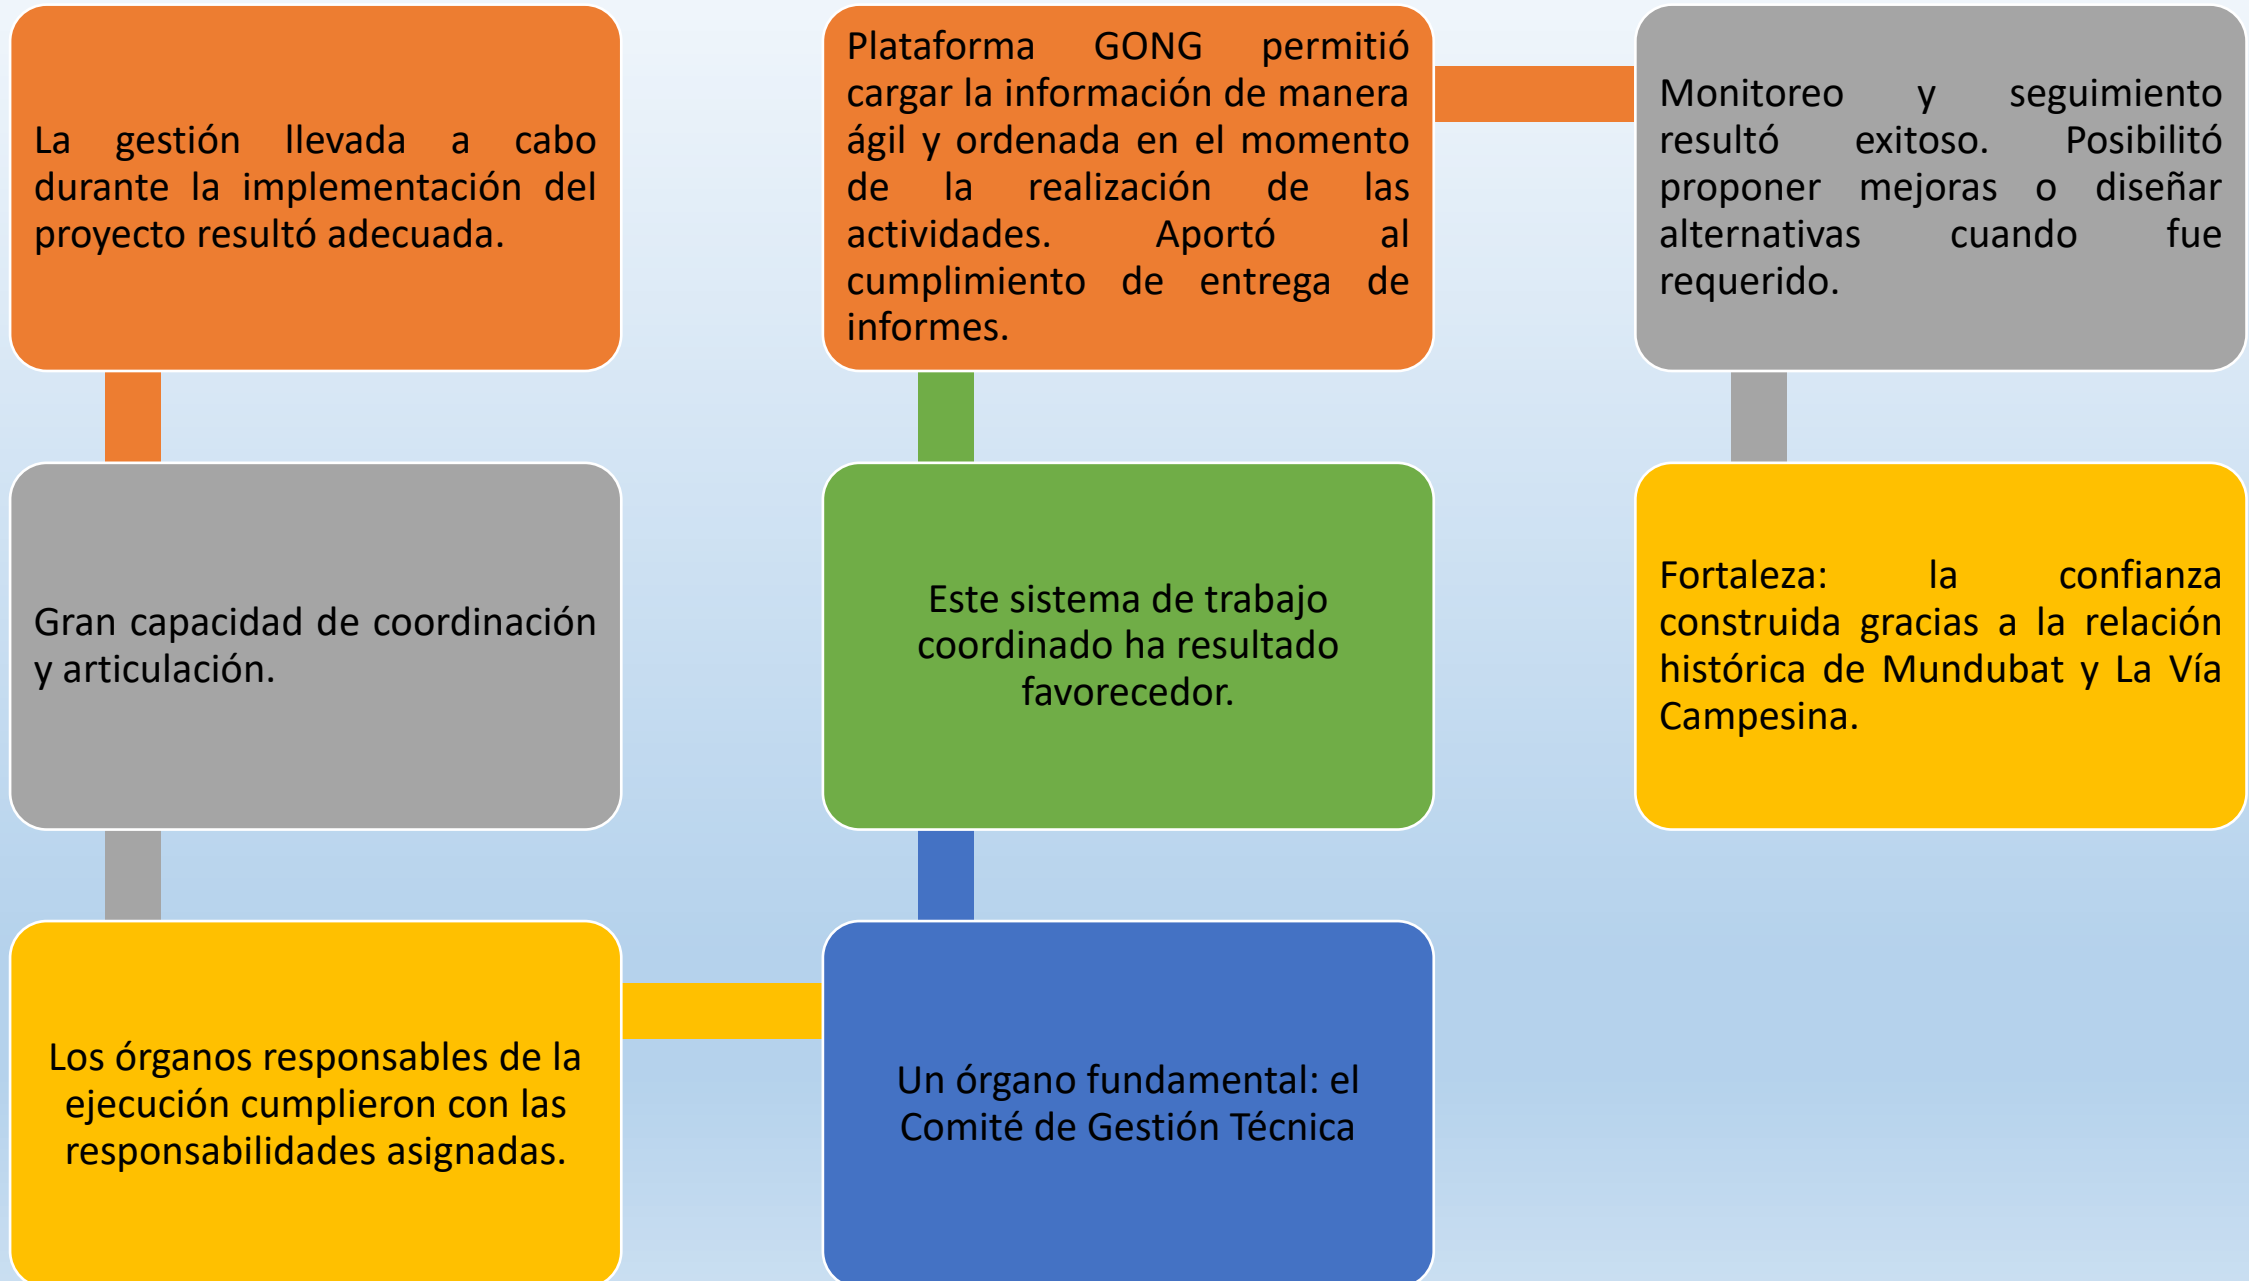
La gestión llevada a cabo durante la implementación del proyecto resultó adecuada.

Gran capacidad de coordinación y articulación.

Los órganos responsables de la ejecución cumplieron con las responsabilidades asignadas.

Un órgano fundamental: el Comité de Gestión Técnica

Este sistema de trabajo coordinado ha resultado favorecedor.

Plataforma GONG permitió cargar la información de manera ágil y ordenada en el momento de la realización de las actividades. Aportó al cumplimiento de entrega de informes.

Monitoreo y seguimiento resultó exitoso. Posibilitó proponer mejoras o diseñar alternativas cuando fue requerido.

Fortaleza: la confianza construida gracias a la relación histórica de Mundubat y La Vía Campesina.